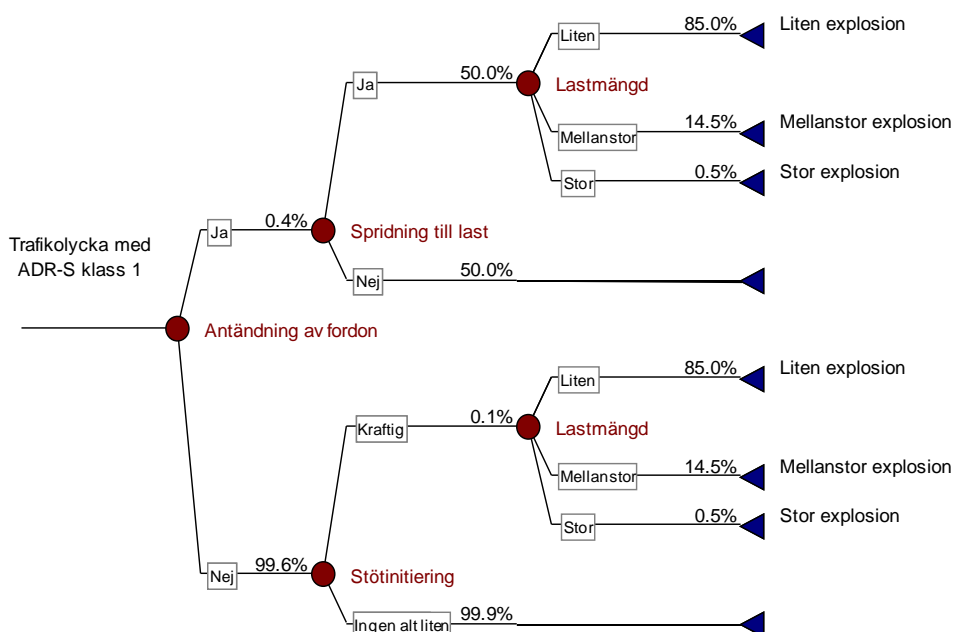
Trafikolycka med ADR-S klass 1

Antändning av fordon

Ja 0.4% Spridning till last

Ja 50.0% Lastmängd

Liten 85.0% Liten explosion

Mellanstor 14.5% Mellanstor explosion

Stor 0.5% Stor explosion

Nej 50.0%

Nej 99.6% Stötinitiering

Kraftig 0.1% Lastmängd

Liten 85.0% Liten explosion

Mellanstor 14.5% Mellanstor explosion

Stor 0.5% Stor explosion

Ingen alt liten 99.9%